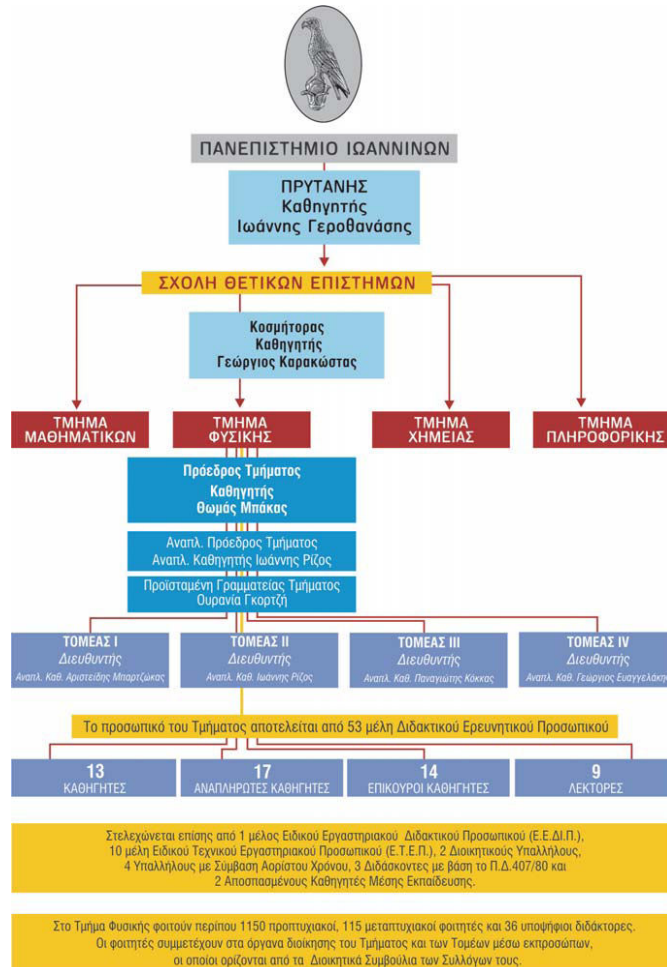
ΠΑΝΕΠΙΣΤΗΜΙΟ ΙΩΑΝΝΙΝΩΝ

ΠΡΥΤΑΝΗΣ
Καθηγητής
Ιωάννης Γεροθανάσης

ΣΧΟΛΗ ΘΕΤΙΚΩΝ ΕΠΙΣΤΗΜΩΝ

Κοσμήτορας
Καθηγητής
Γεώργιος Καρακώστας

ΤΜΗΜΑ ΜΑΘΗΜΑΤΙΚΩΝ

ΤΜΗΜΑ ΦΥΣΙΚΗΣ

ΤΜΗΜΑ ΧΗΜΕΙΑΣ

ΤΜΗΜΑ ΠΛΗΡΟΦΟΡΙΚΗΣ

Πρόεδρος Τμήματος
Καθηγητής
Θωμάς Μπάκας

Αναπλ. Πρόεδρος Τμήματος
Αναπλ. Καθηγητής Ιωάννης Ρίζος

Προϊσταμένη Γραμματείας Τμήματος
Ουρανία Γκορτζή

ΤΟΜΕΑΣ Ι
Διευθυντής
Αναπλ. Καθ. Αριστείδης Μπαρτζώκας

ΤΟΜΕΑΣ ΙΙ
Διευθυντής
Αναπλ. Καθ. Ιωάννης Ρίζος

ΤΟΜΕΑΣ ΙΙΙ
Διευθυντής
Αναπλ. Καθ. Παναγιώτης Κόκκας

ΤΟΜΕΑΣ ΙV
Διευθυντής
Αναπλ. Καθ. Γεώργιος Ευαγγελάκη

Το προσωπικό του Τμήματος αποτελείται από 53 μέλη Διδακτικού Ερευνητικού Προσωπικού

13
ΚΑΘΗΓΗΤΕΣ

17
ΑΝΑΠΛΗΡΩΤΕΣ ΚΑΘΗΓΗΤΕΣ

14
ΕΠΙΚΟΥΡΟΙ ΚΑΘΗΓΗΤΕΣ

9
ΛΕΚΤΟΡΕΣ

Στελεχώνεται επίσης από 1 μέλος Ειδικού Εργαστηριακού Διδακτικού Προσωπικού (Ε.Ε.ΔΙ.Π.), 10 μέλη Ειδικού Τεχνικού Εργαστηριακού Προσωπικού (Ε.Τ.Ε.Π.), 2 Διοικητικούς Υπαλλήλους, 4 Υπαλλήλους με Σύμβαση Αορίστου Χρόνου, 3 Διδάσκοντες με βάση το Π.Δ.407/80 και 2 Αποσπασμένους Καθηγητές Μέσης Εκπαίδευσης.

Στο Τμήμα Φυσικής φοιτούν περίπου 1150 προπτυχιακοί, 115 μεταπτυχιακοί φοιτητές και 36 υποψήφιοι διδάκτορες. Οι φοιτητές συμμετέχουν στα όργανα διοίκησης του Τμήματος και των Τομέων μέσω εκπροσώπων, οι οποίοι ορίζονται από τα Διοικητικά Συμβούλια των Συλλόγων τους.